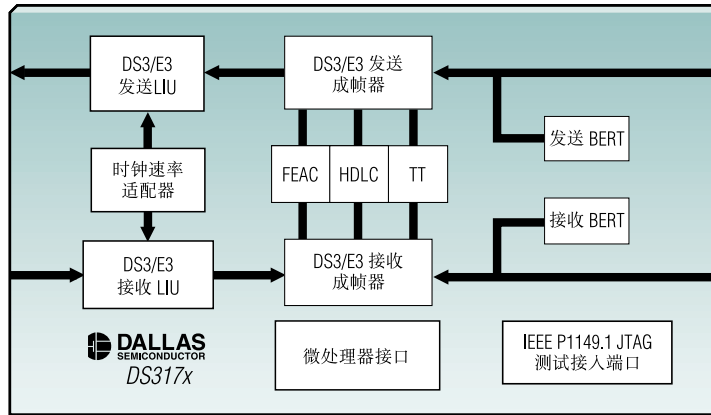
DS3/E3
发送LIU

DS3/E3 发送
成帧器

发送 BERT

时钟速率
适配器

FEAC

HDLC

TT

接收 BERT

DS3/E3
接收 LIU

DS3/E3 接收
成帧器

DALLAS
SEMICONDUCTOR
DS317x

微处理器接口

IEEE P1149.1 JTAG
测试接入端口